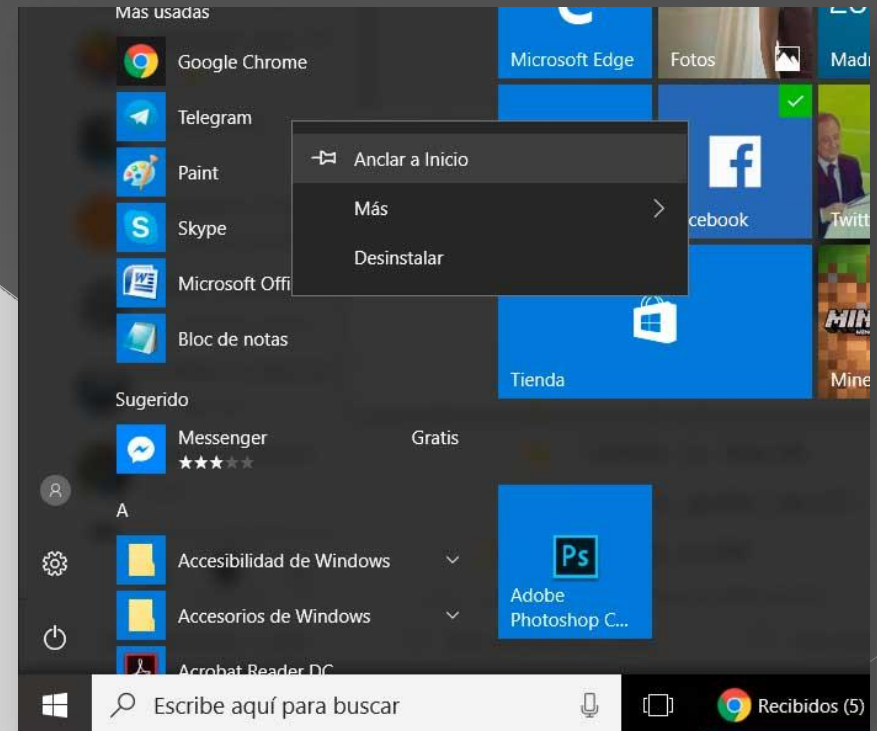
Mas usadas
Google Chrome
Telegram
Paint
Skype
Microsoft Offi
Bloc de notas
Sugerido
Messenger
Gratis
A
Accesibilidad de Windows
Accesorios de Windows
Acrobat Reader DC

Anclar a Inicio
Más
Desinstalar

Microsoft Edge
Fotos
Madr
cebook
Twitt
Tienda
Mine
Ps
Adobe Photoshop C...

Escribe aquí para buscar
Recibidos (5)